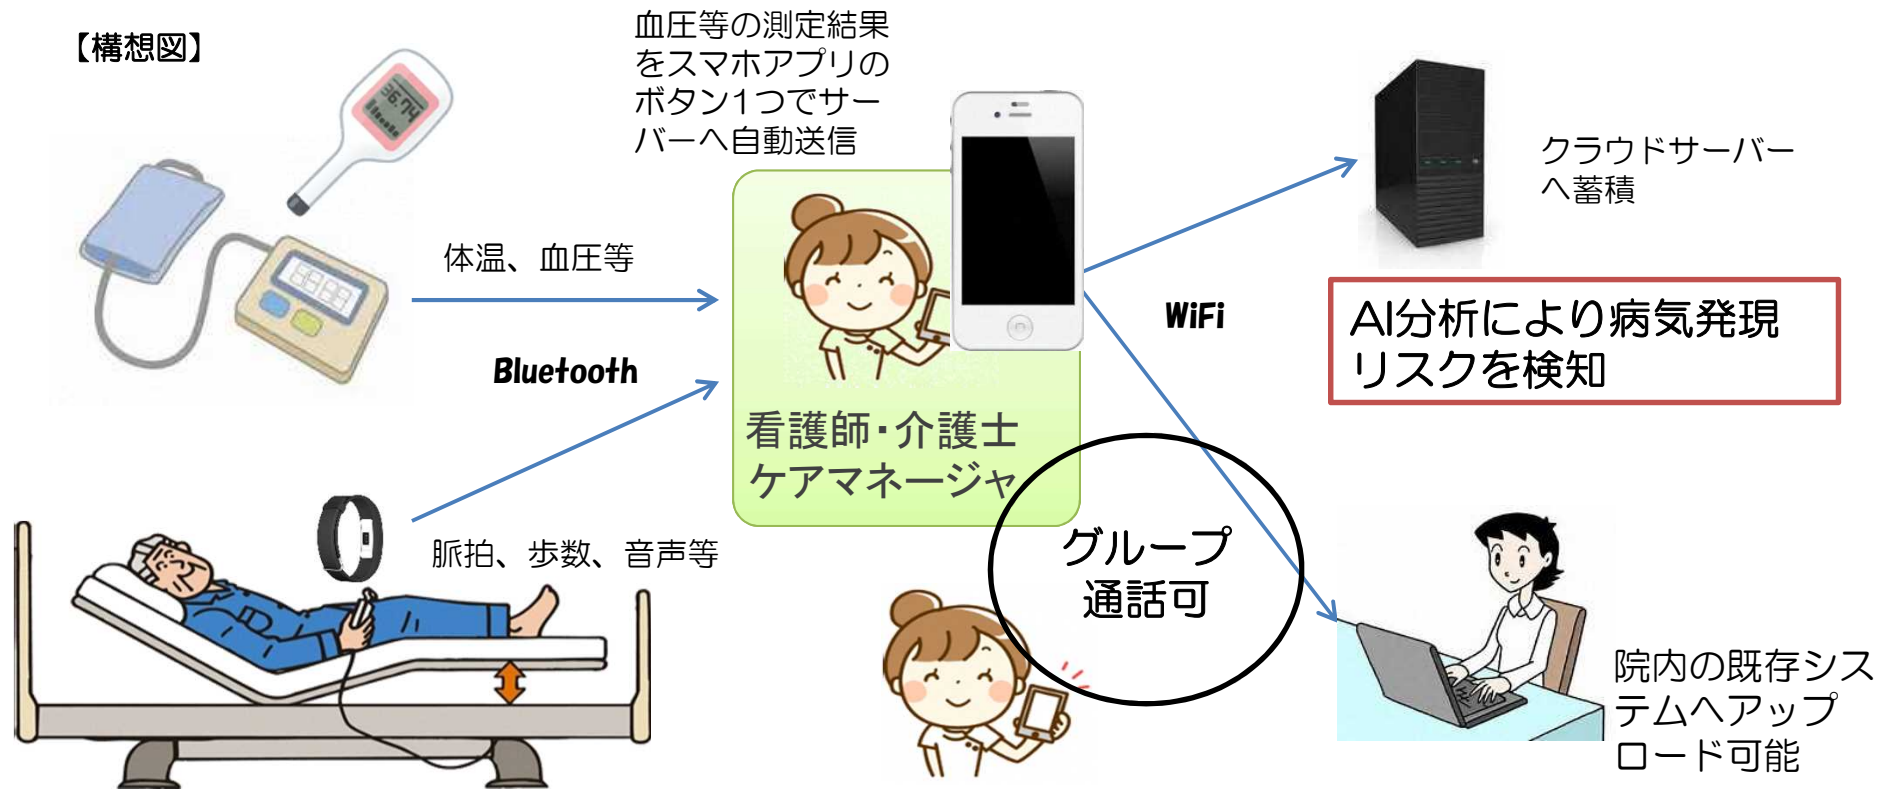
【構想図】

36.7

血圧等の測定結果をスマホアプリのボタン1つでサーバーへ自動送信

体温、血圧等

Bluetooth

脈拍、歩数、音声等

看護師・介護士
ケアマネージャ

WiFi

クラウドサーバーへ蓄積

AI分析により病気発現リスクを検知

グループ
通話可

院内の既存システムへアップロード可能